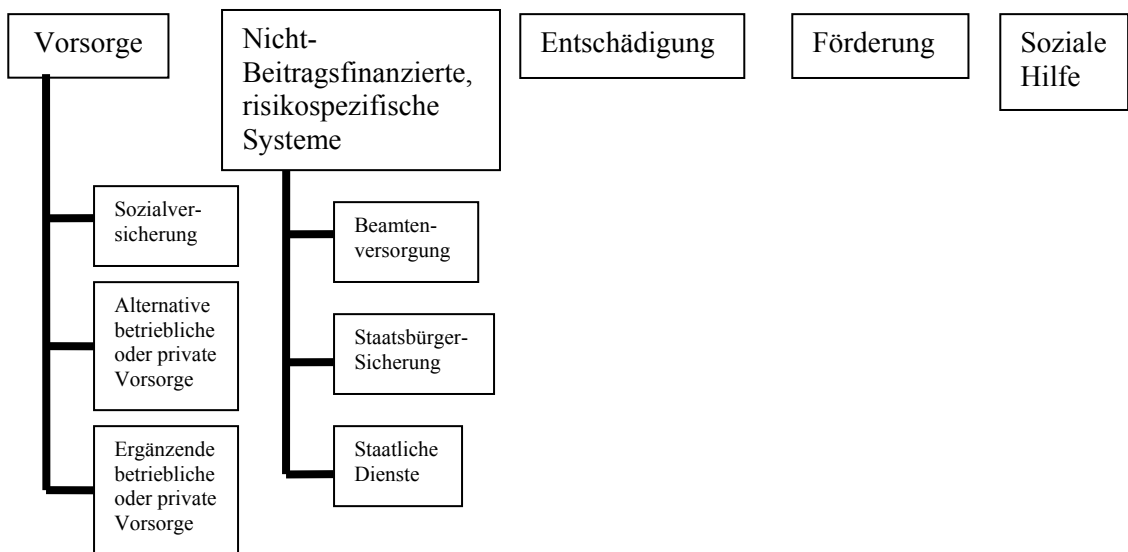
Vorsorge

Sozialversicherung

Alternative betriebliche oder private Vorsorge

Ergänzende betriebliche oder private Vorsorge

Nicht-Beitragsfinanzierte, risikospezifische Systeme

Beamtenversorgung

Staatsbürger-Sicherung

Staatliche Dienste

Entschädigung

Förderung

Soziale Hilfe